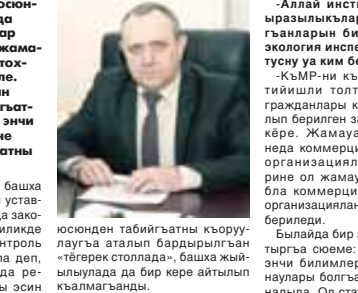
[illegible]осюн-
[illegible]да
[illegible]ар
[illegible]жама-
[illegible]тох-
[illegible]ле.
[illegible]н
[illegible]гъат-
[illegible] энчи
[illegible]не
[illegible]атны

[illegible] башха
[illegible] устав-
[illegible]да зако-
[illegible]иликде
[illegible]нтроль
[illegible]ла деп,
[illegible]да ре-
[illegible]ны эсин

юсюнден табийгъатны къоруулагъа аталып бардырылгъан «тёгерек столлада», башха жыйылуалада да бир кере айтылып къалмагъанды.

-Аллай инст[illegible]
ыразылыкълар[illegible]
гъанларын би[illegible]
экология инспе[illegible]
тусну уа ким бе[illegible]

-КъМР-ни къ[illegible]
тийишли толт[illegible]
гражданлары к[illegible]
лып берилген з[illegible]
кёре. Жамауа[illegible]
неда коммерци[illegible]
организациял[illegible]
рине ол жамау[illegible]
бла коммерци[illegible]
организациялан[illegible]
бериледи.

Былайда бир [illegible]
тыргъа сюеме: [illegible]
энчи билимле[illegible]
науларны болгъ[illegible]
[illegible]